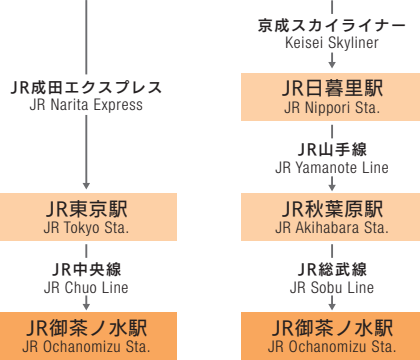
JR成田エクスプレス
JR Narita Express

JR東京駅
JR Tokyo Sta.

JR中央線
JR Chuo Line

JR御茶ノ水駅
JR Ochanomizu Sta.

京成スカイライナー
Keisei Skyliner

JR日暮里駅
JR Nippori Sta.

JR山手線
JR Yamanote Line

JR秋葉原駅
JR Akihabara Sta.

JR総武線
JR Sobu Line

JR御茶ノ水駅
JR Ochanomizu Sta.